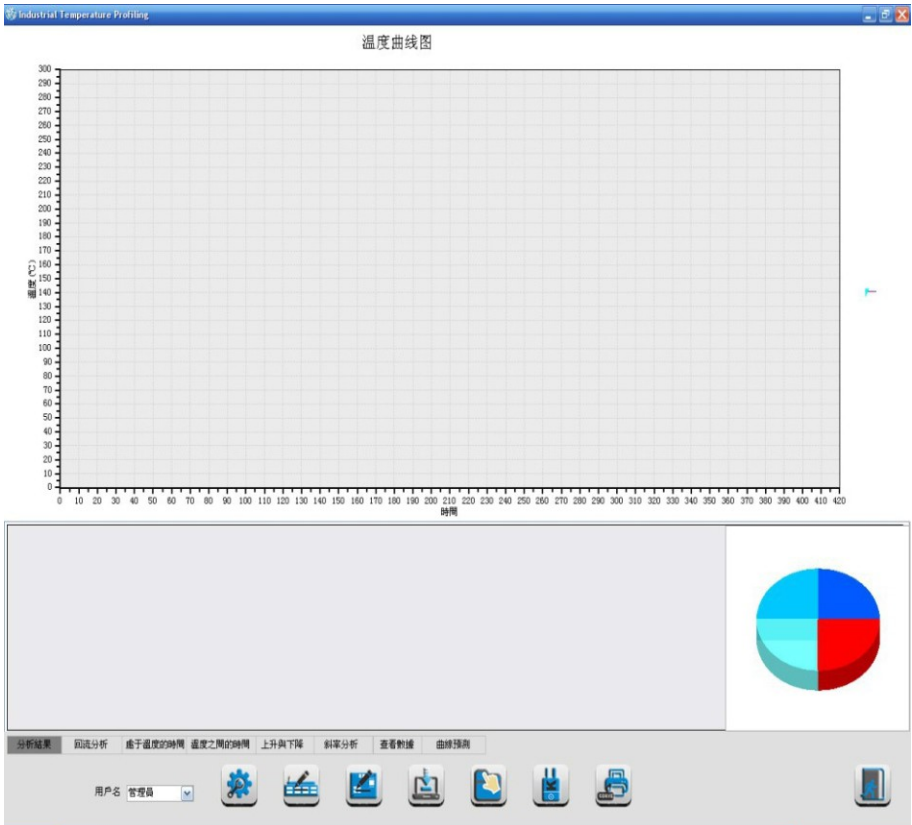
Industrial Temperature Profiling

温度曲线图

300
290
280
270
260
250
240
230
220
210
200
190
180
170
160
150
140
130
120
110
100
90
80
70
60
50
40
30
20
10
0

温度(℃)

0 10 20 30 40 50 60 70 80 90 100 110 120 130 140 150 160 170 180 190 200 210 220 230 240 250 260 270 280 290 300 310 320 330 340 350 360 370 380 390 400 410 420

時間

分析結果 回流分析 處于溫度的時間 溫度之間的時間 上升與下降 斜率分析 查看數據 曲線預測

用户名 管理員